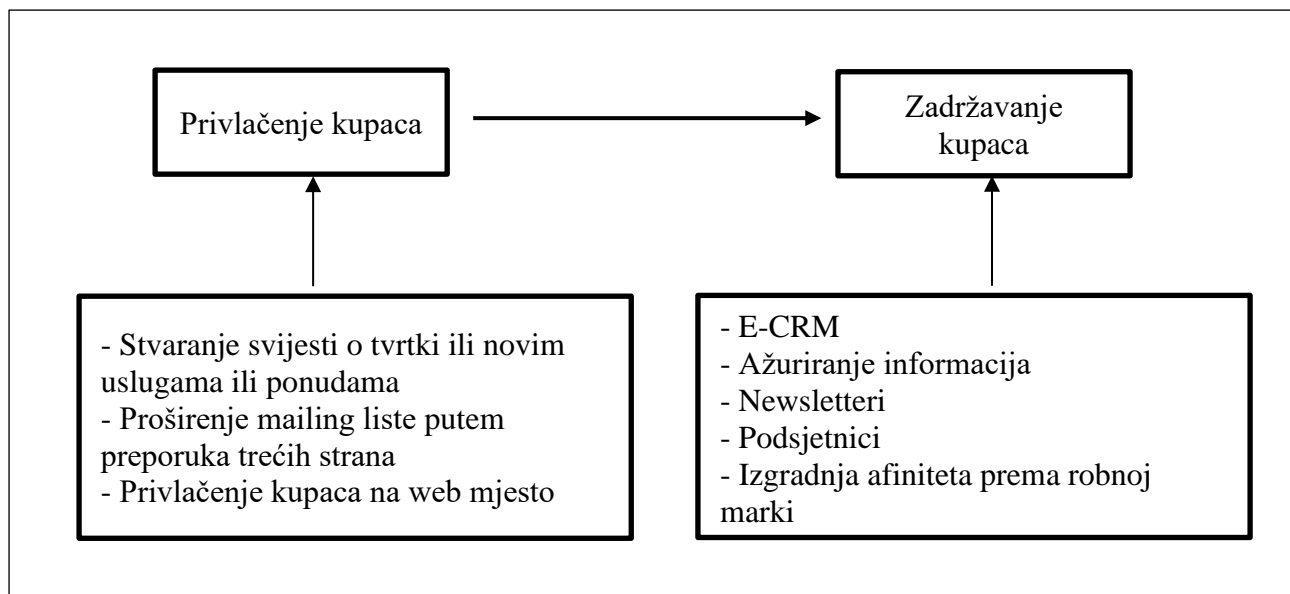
Privlačenje kupaca

Zadržavanje kupaca

- Stvaranje svijesti o tvrtki ili novim uslugama ili ponudama
- Proširenje mailing liste putem preporuka trećih strana
- Privlačenje kupaca na web mjesto

- E-CRM
- Ažuriranje informacija
- Newsletteri
- Podsjetnici
- Izgradnja afiniteta prema robnoj marki